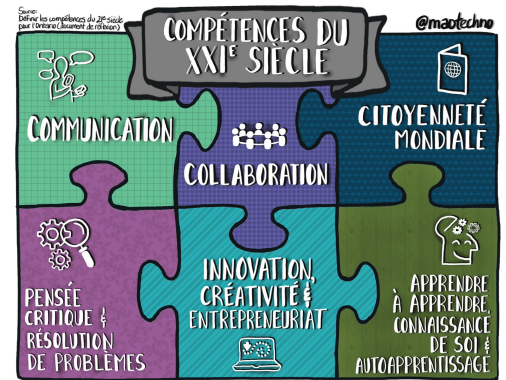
Source :
Définir les compétences du 21e siècle pour l'Ontario (document de réflexion)

COMPÉTENCES DU XXIe SIÈCLE

@maotechno

COMMUNICATION

COLLABORATION

CITOYENNETÉ MONDIALE

PENSÉE CRITIQUE & RÉSOLUTION DE PROBLÈMES

INNOVATION, CRÉATIVITÉ & ENTREPRENEURIAT

APPRENDRE À APPRENDRE, CONNAISSANCE DE SOI & AUTOAPPRENTISSAGE